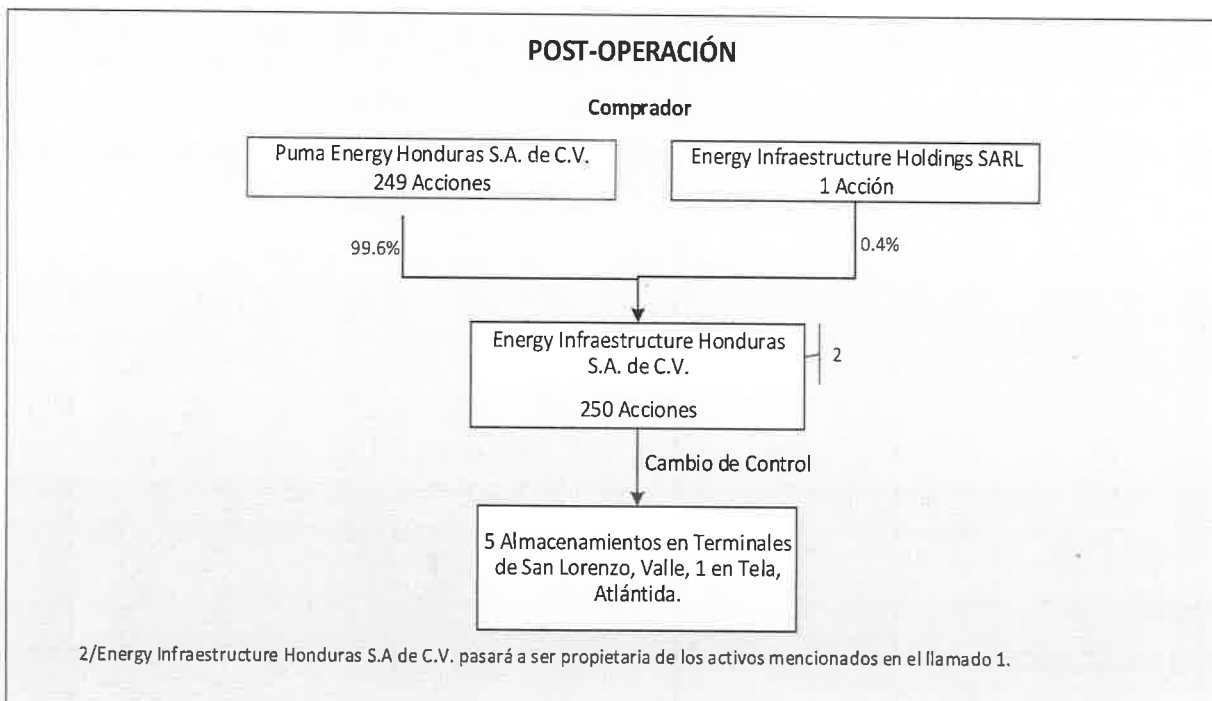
POST-OPERACIÓN

Comprador

Puma Energy Honduras S.A. de C.V.
249 Acciones

Energy Infraestructure Holdings SARL
1 Acción

99.6%

0.4%

Energy Infraestructure Honduras S.A. de C.V.

250 Acciones

2

Cambio de Control

5 Almacenamientos en Terminales de San Lorenzo, Valle, 1 en Tela, Atlántida.

2/Energy Infraestructure Honduras S.A de C.V. pasará a ser propietaria de los activos mencionados en el llamado 1.